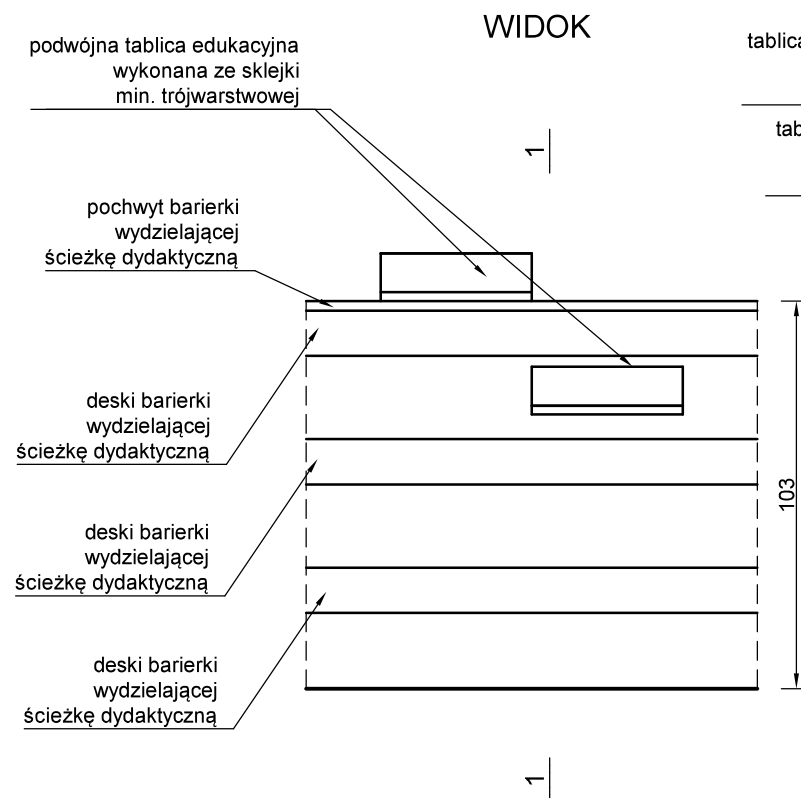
WIDOK

podwójna tablica edukacyjna wykonana ze sklejki min. trójwarstwowej

tablic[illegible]

tab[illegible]

1

pochwyt barierki wydzielającej ścieżkę dydaktyczną

deski barierki wydzielającej ścieżkę dydaktyczną

deski barierki wydzielającej ścieżkę dydaktyczną

deski barierki wydzielającej ścieżkę dydaktyczną

103

1